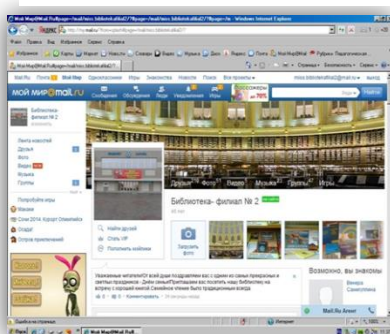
Мой Мир@Mail.Ru Библиотека-филиал №2 - Windows Internet Explorer

Файл Правка Вид Избранное Сервис Справка

Избранное Рубрики Педагогическ...

Мой Мир@Mail.Ru Библиотека-филиал №2

Mail.Ru Почта Мой Мир Одноклассники Игры Знакомства Новости Поиск Все проекты

мой мир@mail.ru

Сообщения Обсуждения Уведомления Игры

Найти

Библиотека-филиал № 2

Лента новостей
Друзья
Фото
Видео
Музыка
Группы

Популярные игры
Весна
Сочи 2014: Курорт Олимпийск
Отряд
Остров приключений

Друзья Фото Видео Музыка Группы Игры

Библиотека-филиал № 2

Загрузить фото

Найти друзей
Стать VIP
Пополнить кошелек

Уважаемые читатели!От всей души поздравляем вас с одним из самых прекрасных и светлых праздников - Днём семьи!Приглашаем вас посетить нашу библиотеку на встречу с хорошей книгой. Семейное чтение было традиционным всегда.

Возможно, вы знакомы

Mail.Ru Агент

Готово